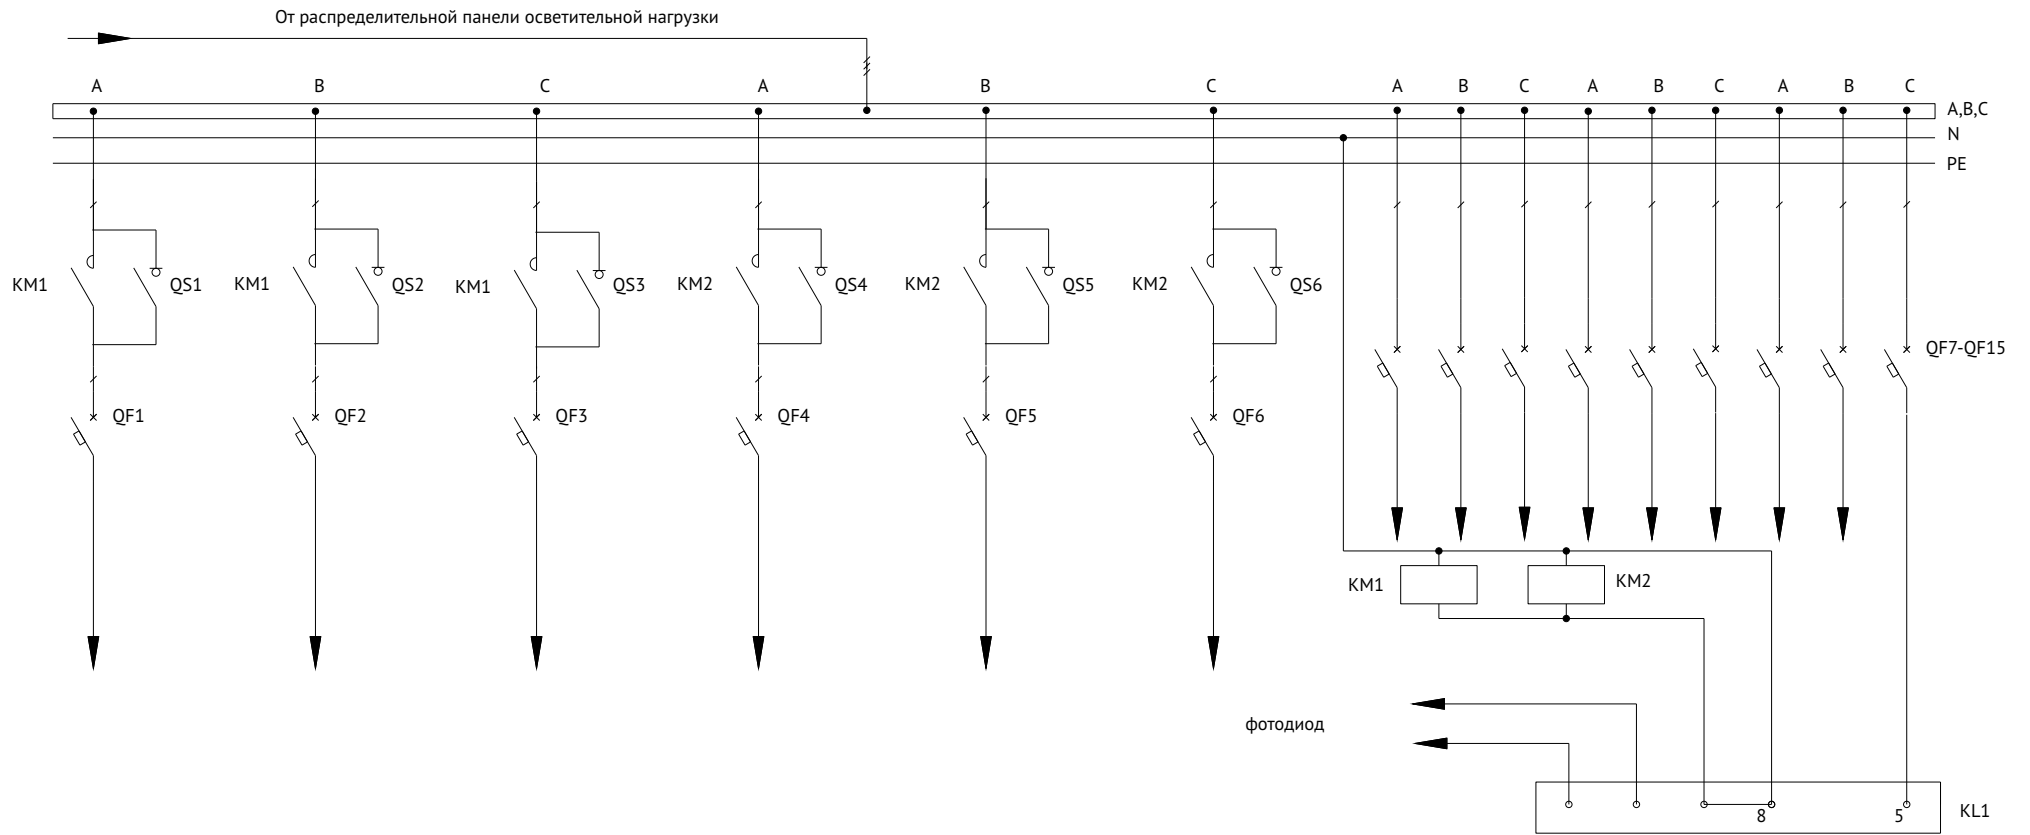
От распределительной панели осветительной нагрузки

A B C A B C A B C A B C A B C

A,B,C
N
PE

KM1 QS1 KM1 QS2 KM1 QS3 KM2 QS4 KM2 QS5 KM2 QS6

QF7-QF15

QF1 QF2 QF3 QF4 QF5 QF6

KM1 KM2

фотодиод

8 5 KL1